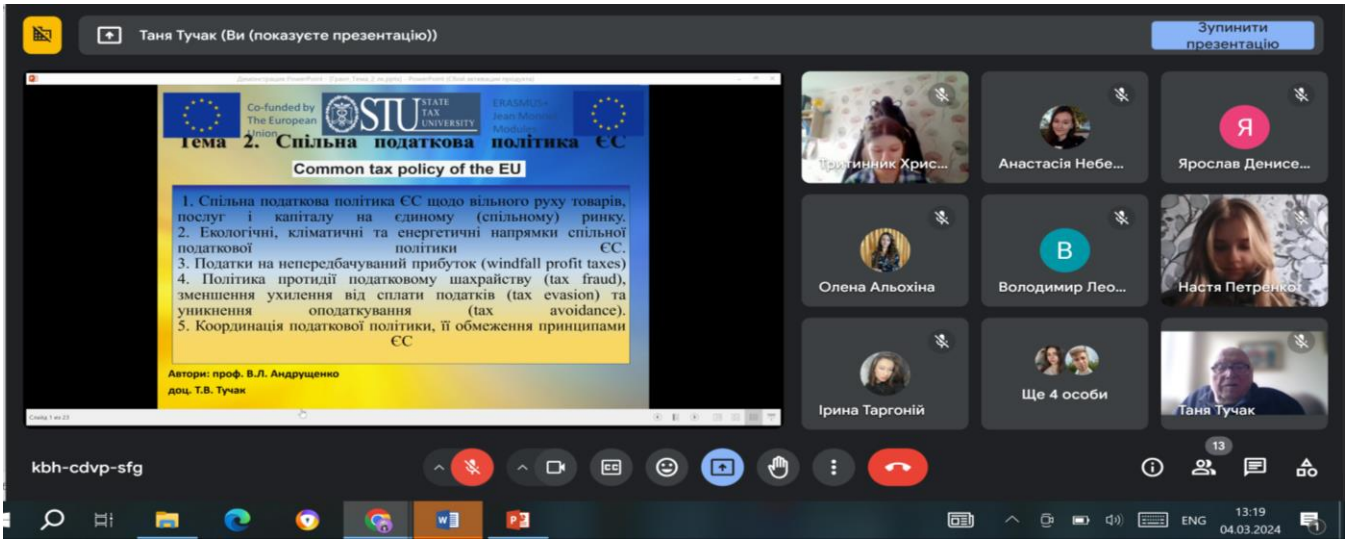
Таня Тучак (Ви (показуєте презентацію))

Зупинити презентацію

Демонстрація PowerPoint - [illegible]

Co-funded by The European Union

STU STATE TAX UNIVERSITY

ERASMUS+ Jean Monnet Modules

Тема 2. Спільна податкова політика ЄС

Common tax policy of the EU

1. Спільна податкова політика ЄС щодо вільного руху товарів, послуг і капіталу на єдиному (спільному) ринку.
2. Екологічні, кліматичні та енергетичні напрямки спільної податкової політики ЄС.
3. Податки на непередбачуваний прибуток (windfall profit taxes)
4. Політика протидії податковому шахрайству (tax fraud), зменшення ухилення від сплати податків (tax evasion) та уникнення оподаткування (tax avoidance).
5. Координація податкової політики, її обмеження принципами ЄС

Автори: проф. В.Л. Андрущенко
доц. Т.В. Тучак

Слайд 1 из 23

Тристинник Христ...

Анастасія Небе...

Я

Ярослав Денисе...

Олена Альохіна

В

Володимир Лео...

Настя Петренко

Ірина Таргоній

Ще 4 особи

Таня Тучак

kbh-cdvp-sfg

13

ENG

13:19
04.03.2024